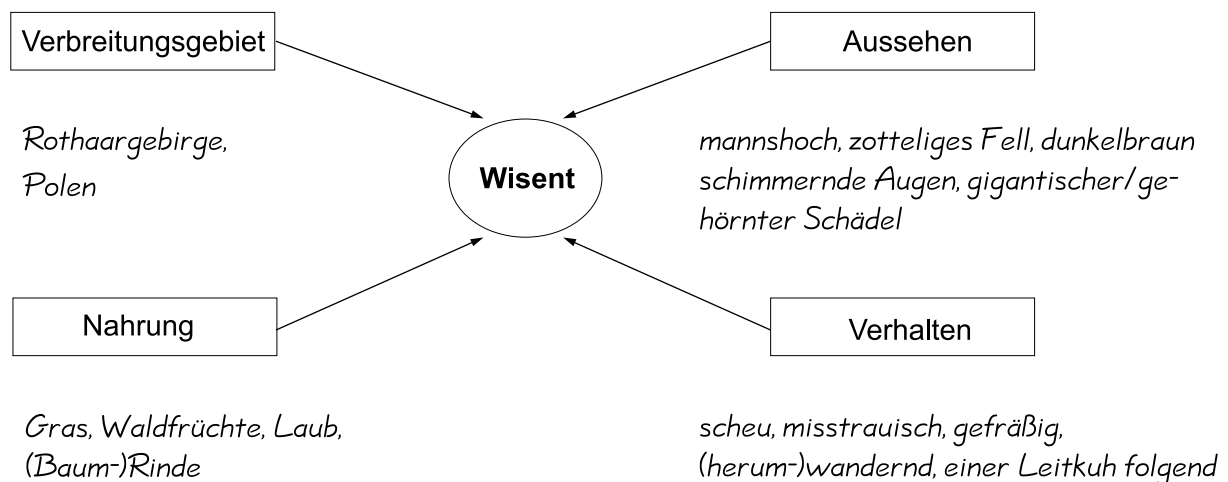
Verbreitungsgebiet

Aussehen

Rothaargebirge, Polen

Wisent

mannshoch, zotteliges Fell, dunkelbraun schimmernde Augen, gigantischer/gehörnter Schädel

Nahrung

Verhalten

Gras, Waldfrüchte, Laub, (Baum-)Rinde

scheu, misstrauisch, gefräßig, (herum-)wandernd, einer Leitkuh folgend